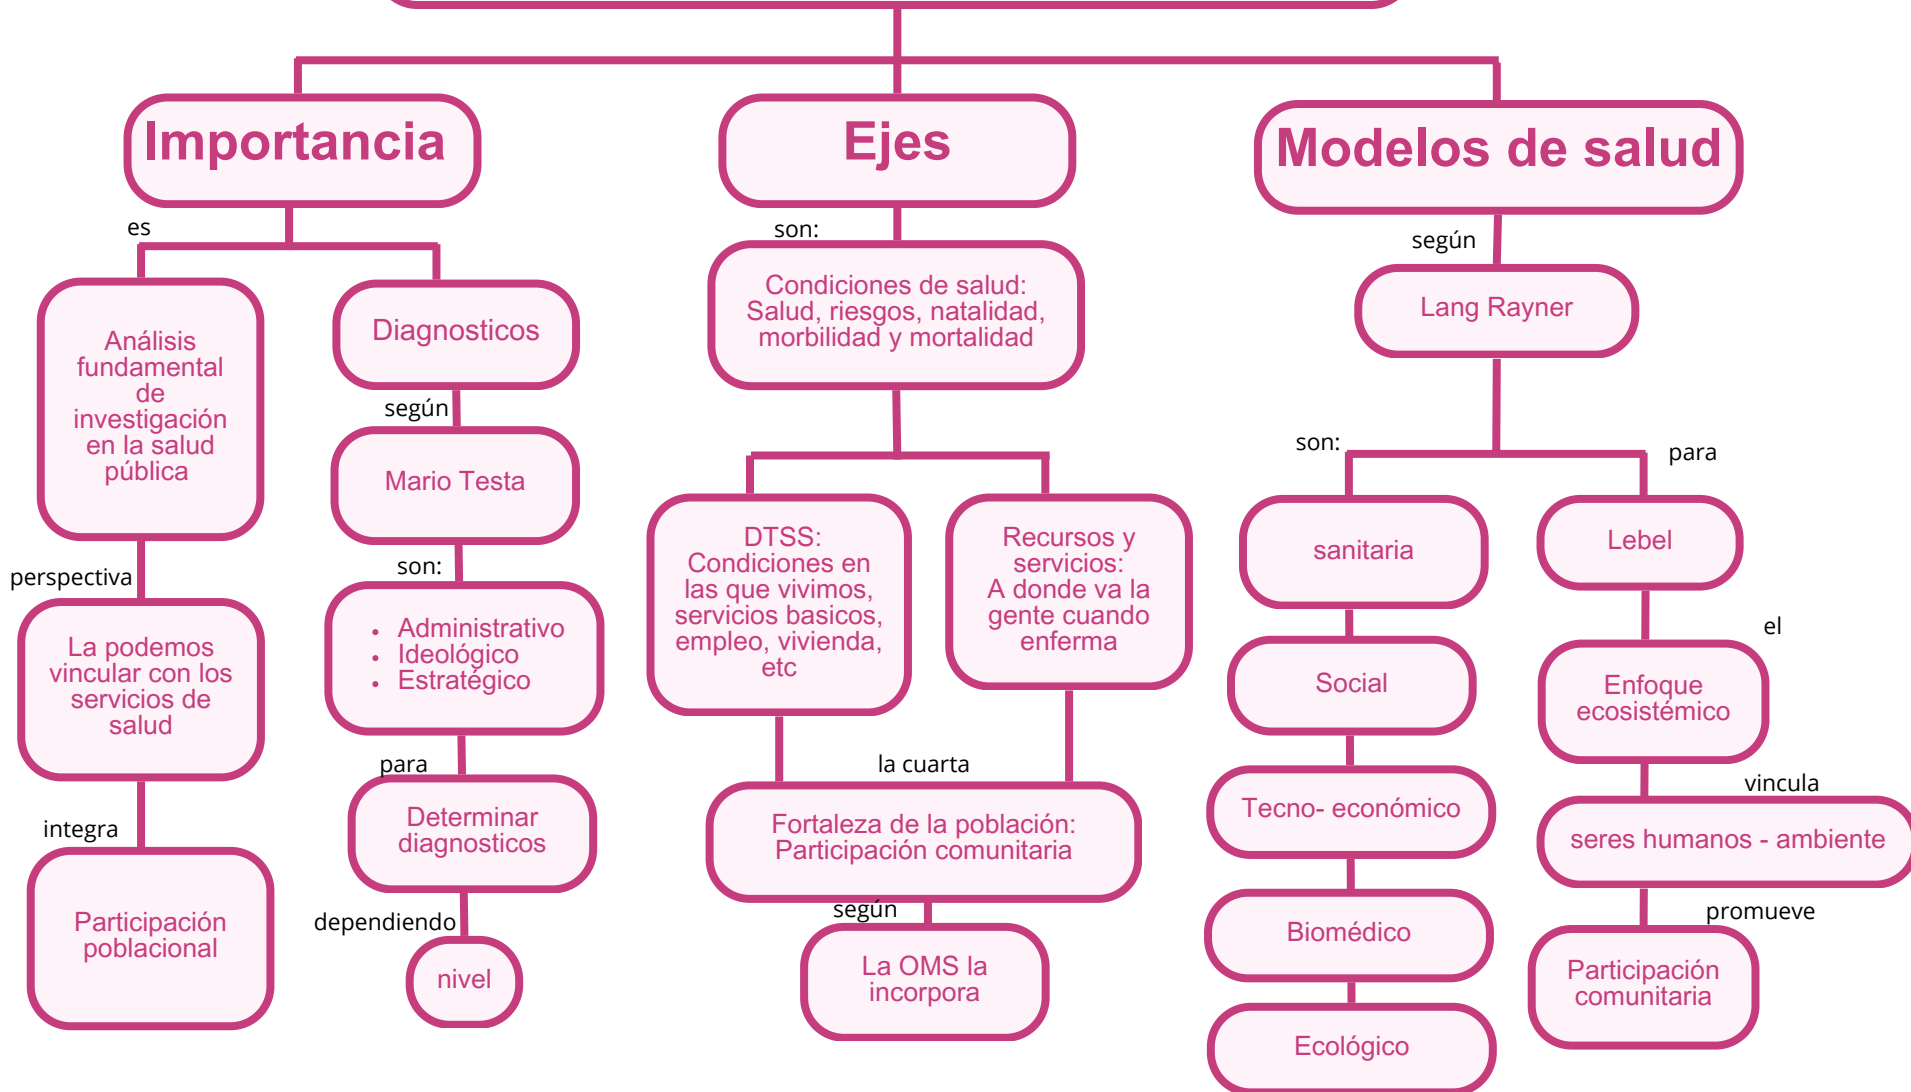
Importancia

es

Análisis fundamental de investigación en la salud pública

perspectiva

La podemos vincular con los servicios de salud

integra

Participación poblacional

Diagnosticos

según

Mario Testa

son:

- Administrativo
- Ideológico
- Estratégico

para

Determinar diagnosticos

dependiendo

nivel

Ejes

son:

Condiciones de salud: Salud, riesgos, natalidad, morbilidad y mortalidad

DTSS: Condiciones en las que vivimos, servicios basicos, empleo, vivienda, etc

Recursos y servicios: A donde va la gente cuando enferma

la cuarta

Fortaleza de la población: Participación comunitaria

según

La OMS la incorpora

Modelos de salud

según

Lang Rayner

son:

sanitaria

Social

Tecno- económico

Biomédico

Ecológico

para

Lebel

el

Enfoque ecosistémico

vincula

seres humanos - ambiente

promueve

Participación comunitaria